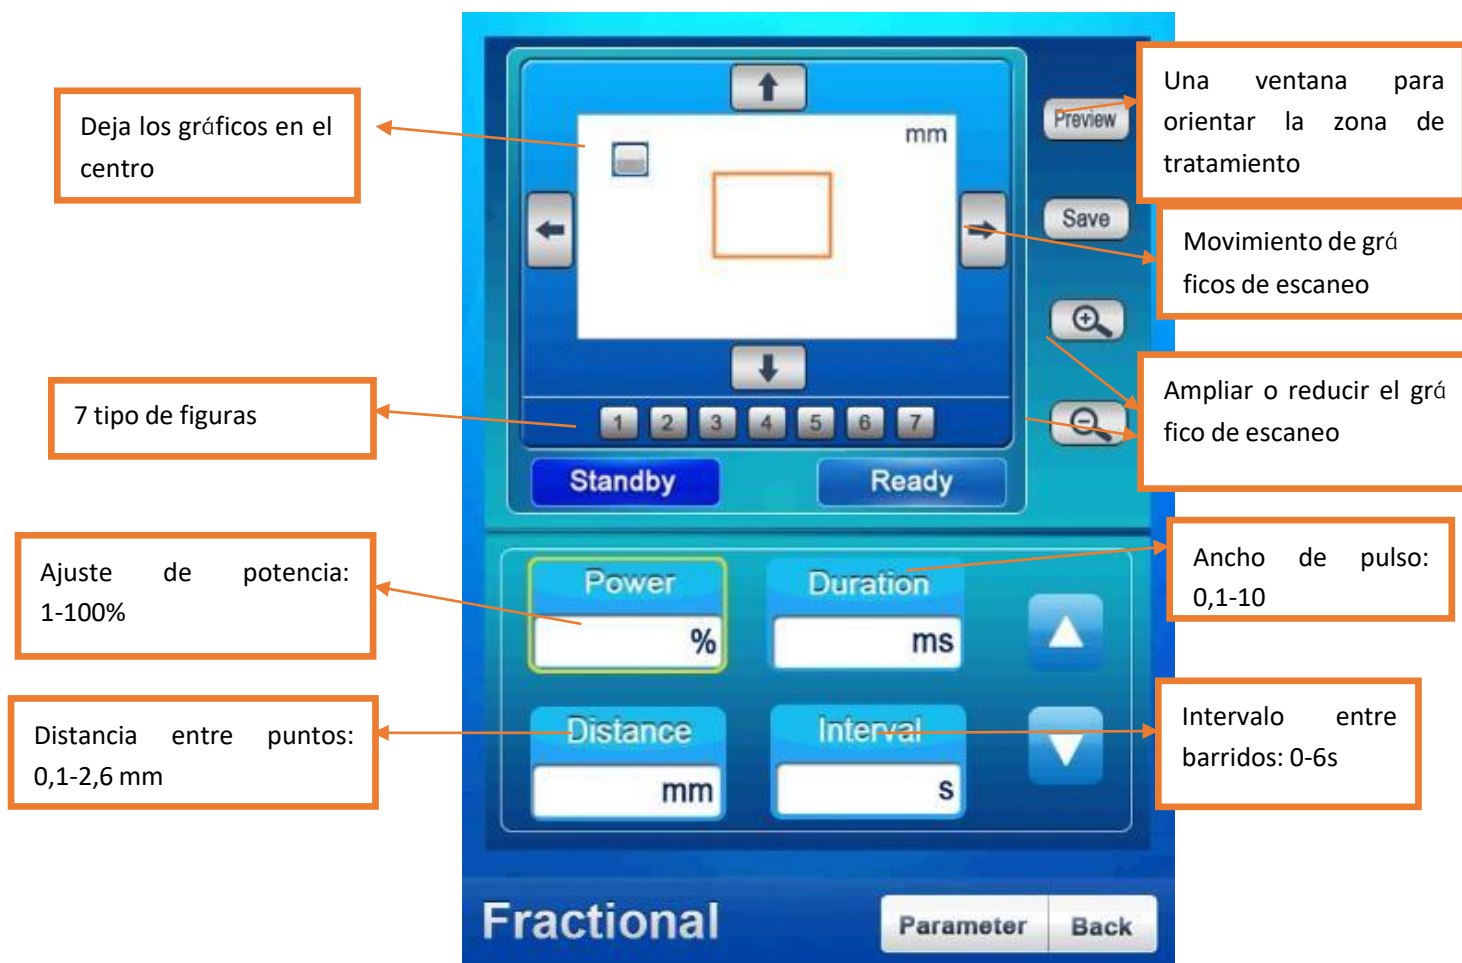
Deja los grάficos en el centro

mm

Preview

Una ventana para orientar la zona de tratamiento

Save

Movimiento de grάficos de escaneo

7 tipo de figuras

1 2 3 4 5 6 7

Ampliar o reducir el grάfico de escaneo

Standby

Ready

Ajuste de potencia: 1-100%

Power

%

Duration

ms

Ancho de pulso: 0,1-10

Distancia entre puntos: 0,1-2,6 mm

Distance

mm

Interval

s

Intervalo entre barridos: 0-6s

Fractional

Parameter

Back